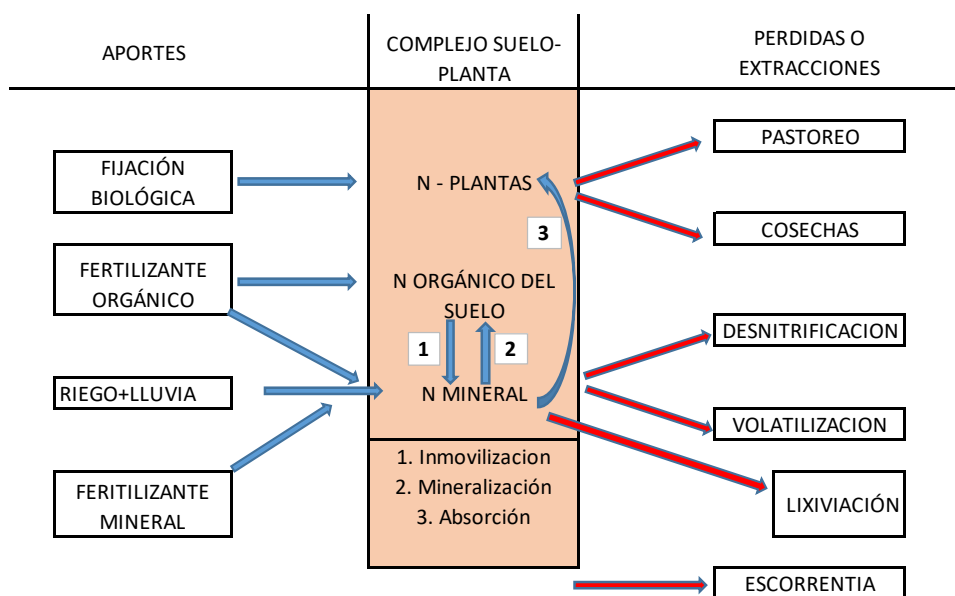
APORTES

COMPLEJO SUELO-PLANTA

PERDIDAS O EXTRACCIONES

FIJACIÓN BIOLÓGICA

FERTILIZANTE ORGÁNICO

RIEGO+LLUVIA

FERITILIZANTE MINERAL

N - PLANTAS

3

N ORGÁNICO DEL SUELO

1

2

N MINERAL

1. Inmovilizacion
2. Mineralización
3. Absorción

PASTOREO

COSECHAS

DESNITRIFICACION

VOLATILIZACION

LIXIVIACIÓN

ESCORRENTIA